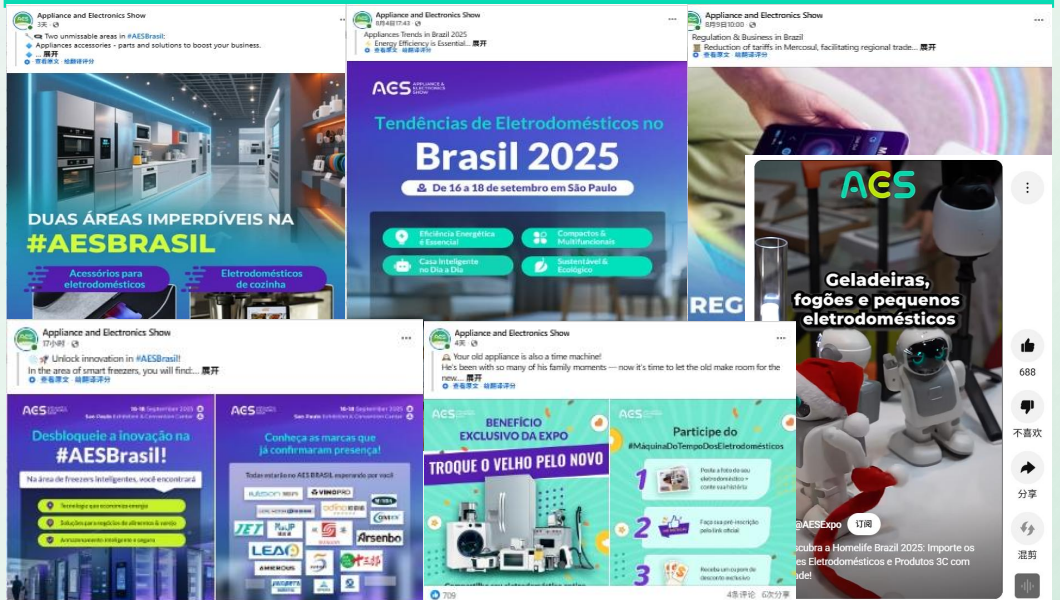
Appliance and Electronics Show
3天
Two unmissable areas in #AESBrasil:
Appliances accessories - parts and solutions to boost your business.
... 展开
查看原文 · 给翻译评分

DUAS ÁREAS IMPERDÍVEIS NA #AESBRASIL
Acessórios para eletrodomésticos
Eletrodomésticos de cozinha

Appliance and Electronics Show
8月4日17:43
Appliances Trends in Brazil 2025
Energy Efficiency is Essential... 展开
查看原文 · 给翻译评分

AES APPLIANCE & ELECTRONICS SHOW
Tendências de Eletrodomésticos no Brasil 2025
De 16 a 18 de setembro em São Paulo
Eficiência Energética é Essencial
Compactos & Multifuncionais
Casa Inteligente no Dia a Dia
Sustentável & Ecológico

Appliance and Electronics Show
8月9日10:00
Regulation & Business in Brazil
Reduction of tariffs in Mercosul, facilitating regional trade... 展开
查看原文 · 给翻译评分
REG

AES
Geladeiras, fogões e pequenos eletrodomésticos
688
不喜欢
分享
混剪
@AESExpo 订阅
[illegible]scubra a Homelife Brazil 2025: Importe os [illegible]es Eletrodomésticos e Produtos 3C com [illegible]ade!

Appliance and Electronics Show
17小时
Unlock innovation in #AESBrasil!
In the area of smart freezers, you will find:... 展开
查看原文 · 给翻译评分

AES
16-18 September 2025
São Paulo Exhibition & Convention Center
Desbloqueie a inovação na #AESBrasil!
Na área de freezers inteligentes, você encontrará:
Tecnologia que economiza energia
Soluções para requisição de alimentos & carnês
Armazenamento inteligente e seguro

AES
16-18 September 2025
Conheça as marcas que já confirmaram presença!
Todos estarão na AES BRASIL esperando por você
VINOPRO
JET
LEAO
Arsenbo

Appliance and Electronics Show
4天
Your old appliance is also a time machine!
He's been with so many of his family moments — now it's time to let the old make room for the new.... 展开
查看原文 · 给翻译评分

AES
BENEFÍCIO EXCLUSIVO DA EXPO
TROQUE O VELHO PELO NOVO

AES
Participe do #MáquinaDoTempoDosEletrodomésticos
1
2
3
709
4条评论 6次分享